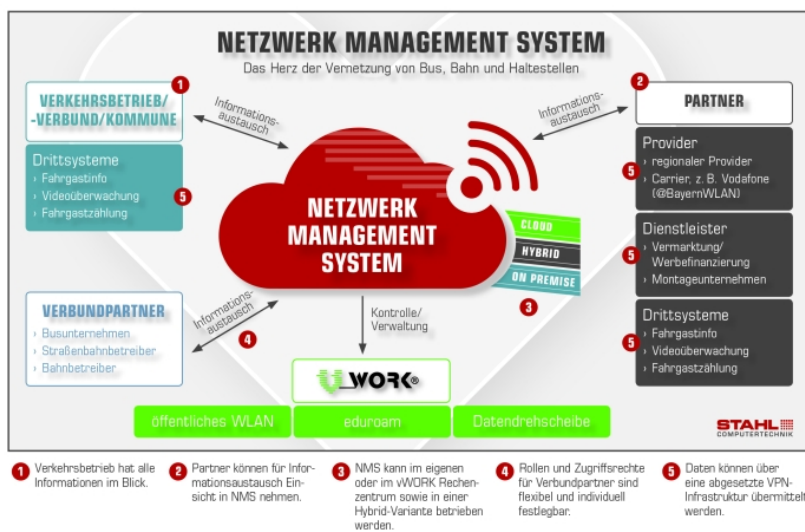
NETZWERK MANAGEMENT SYSTEM
Das Herz der Vernetzung von Bus, Bahn und Haltestellen

1
VERKEHRSBETRIEB/ -VERBUND/KOMMUNE

Informationsaustausch

Drittsysteme
› Fahrgastinfo
› Videoüberwachung
› Fahrgastzählung
5

2
PARTNER

Informationsaustausch

Provider
› regionaler Provider
› Carrier, z. B. Vodafone (@BayernWLAN)
5

Dienstleister
› Vermarktung/ Werbefinanzierung
› Montageunternehmen
5

Drittsysteme
› Fahrgastinfo
› Videoüberwachung
› Fahrgastzählung
5

NETZWERK MANAGEMENT SYSTEM

CLOUD
HYBRID
ON PREMISE
3

VERBUNDPARTNER
› Busunternehmen
› Straßenbahnbetreiber
› Bahnbetreiber

Informationsaustausch
4

Kontrolle/ Verwaltung

VWORK®

öffentliches WLAN
eduroam
Datendrehscheibe

STAHL COMPUTERTECHNIK

1 Verkehrsbetrieb hat alle Informationen im Blick.

2 Partner können für Informationsaustausch Einsicht in NMS nehmen.

3 NMS kann im eigenen oder im vWORK Rechenzentrum sowie in einer Hybrid-Variante betrieben werden.

4 Rollen und Zugriffsrechte für Verbundpartner sind flexibel und individuell festlegbar.

5 Daten können über eine abgesetzte VPN-Infrastruktur übermittelt werden.